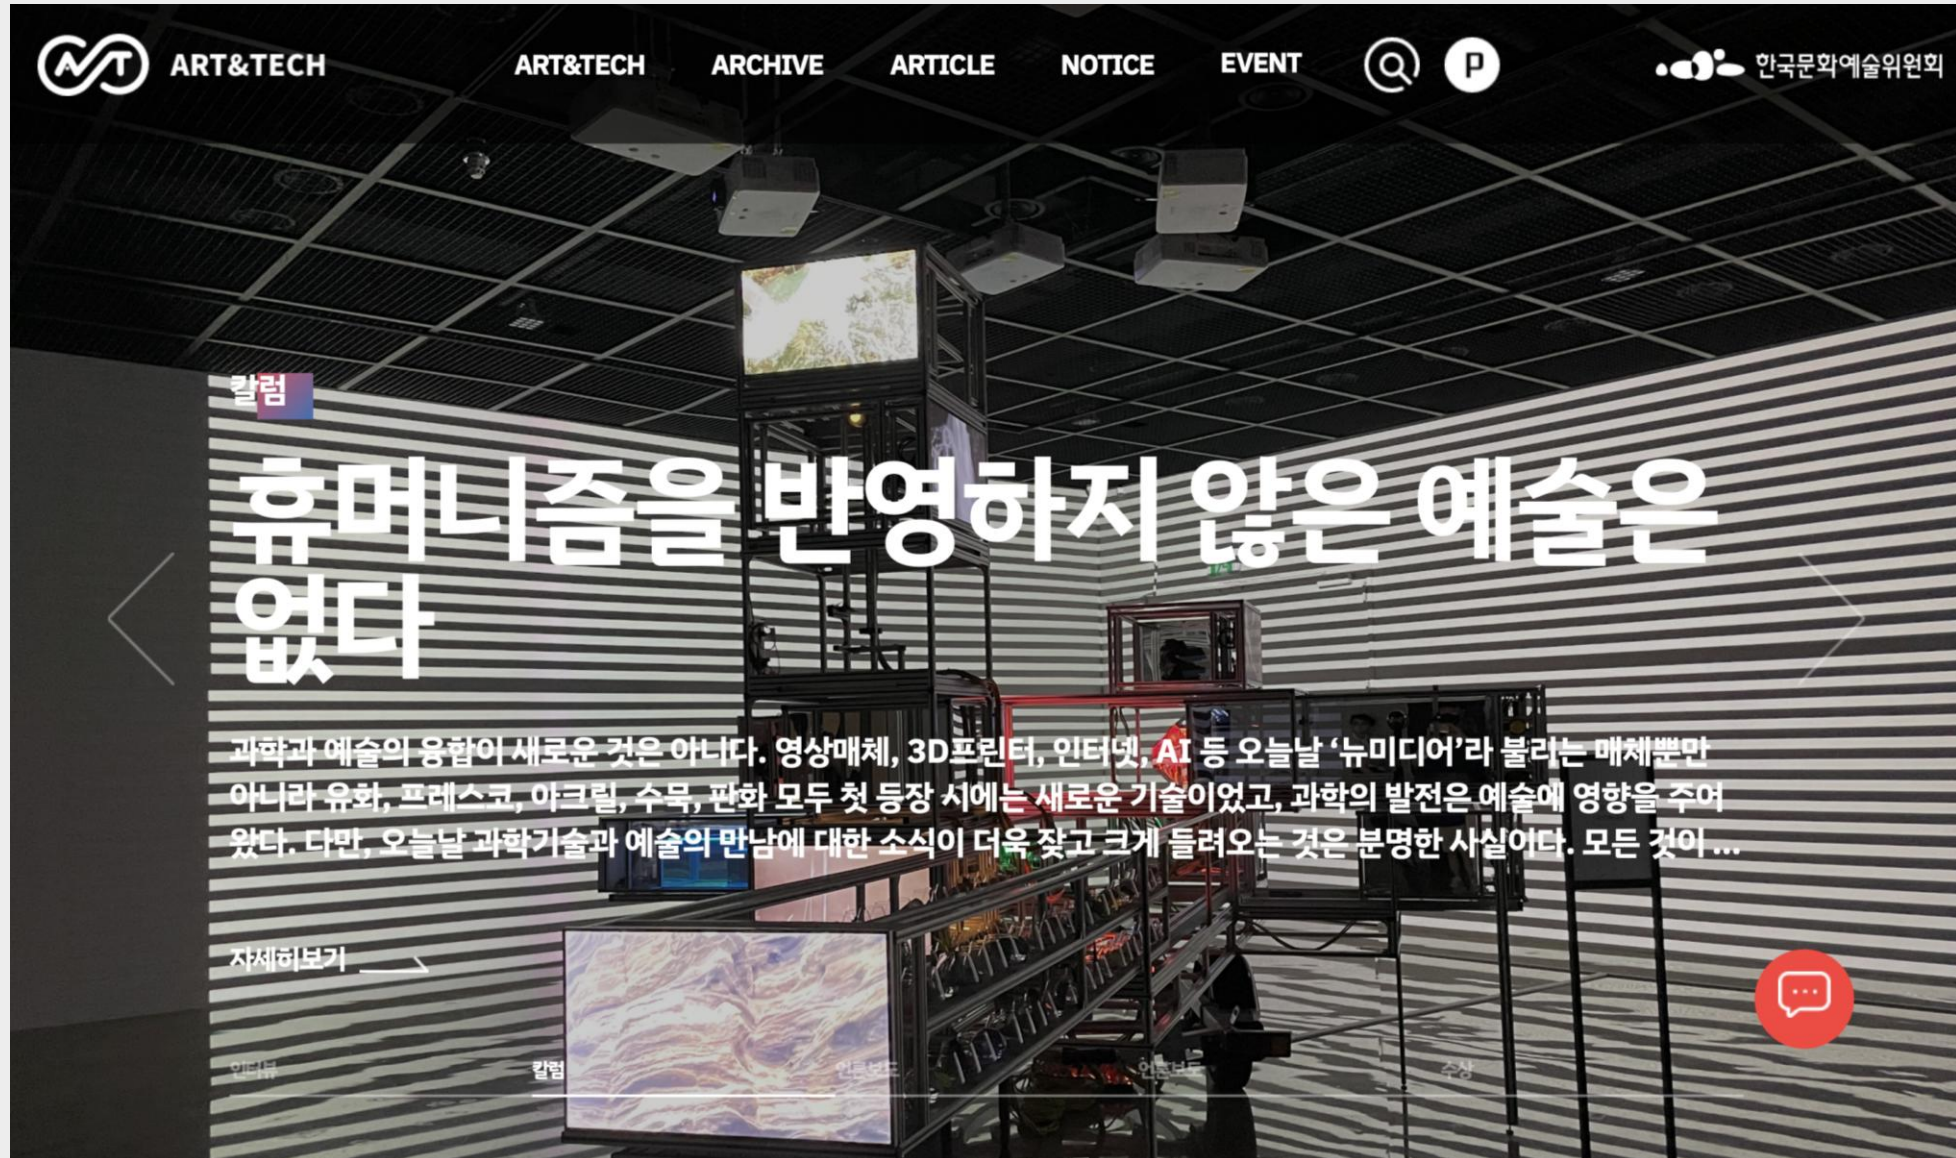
ART&TECH

ART&TECH ARCHIVE ARTICLE NOTICE EVENT

P

한국문화예술위원회

칼럼

휴머니즘을 반영하지 않은 예술은 없다

과학과 예술의 융합이 새로운 것은 아니다. 영상매체, 3D프린터, 인터넷, AI 등 오늘날 '뉴미디어'라 불리는 매체뿐만 아니라 유화, 프레스코, 아크릴, 수묵, 판화 모두 첫 등장 시에는 새로운 기술이었고, 과학의 발전은 예술에 영향을 주어왔다. 다만, 오늘날 과학기술과 예술의 만남에 대한 소식이 더욱 잦고 크게 들려오는 것은 분명한 사실이다. 모든 것이 ...

자세히보기

인터뷰 칼럼 언론보도 언론보도 수상